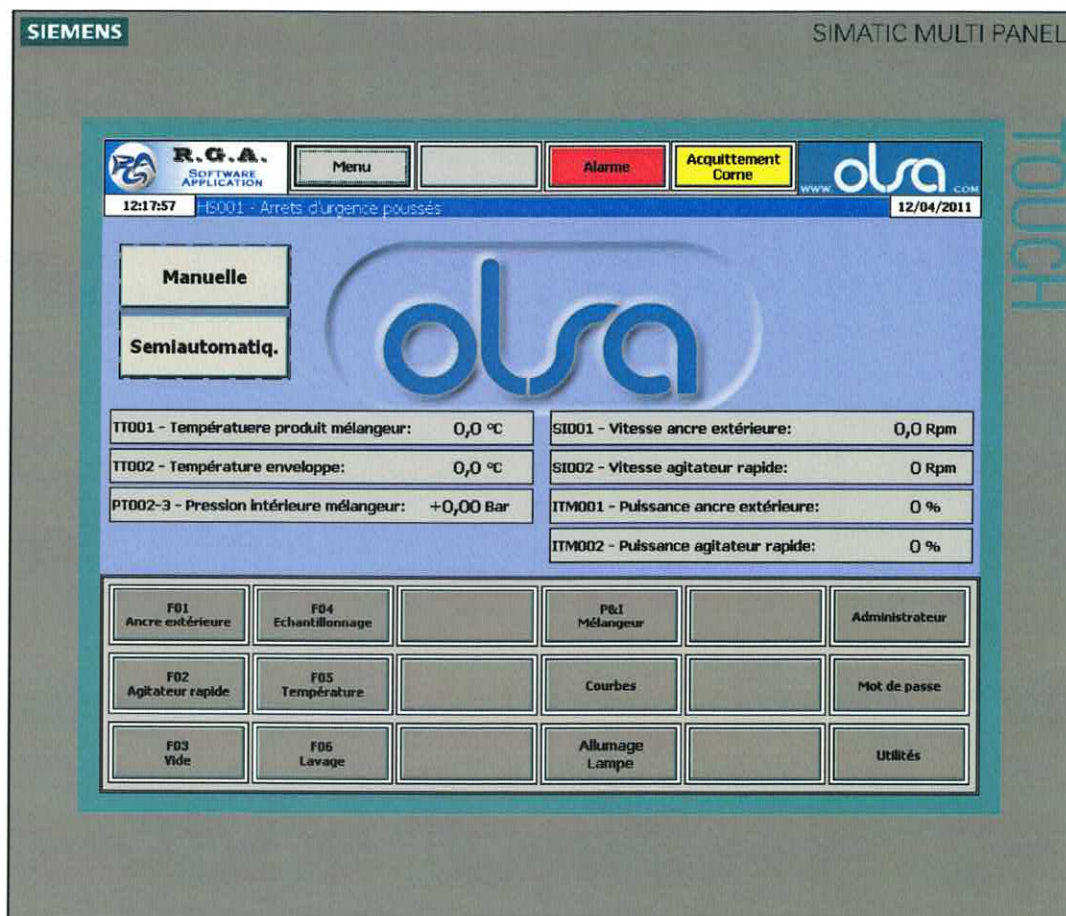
SIEMENS

SIMATIC MULTI PANEL

TOUCH

R.G.A. SOFTWARE APPLICATION

Menu

Alarme

Acquittement Corne

www. olsa .com

12:17:57

HS001 - Arrets d'urgence poussés

12/04/2011

Manuelle

Semiautomatiq.

olsa

TT001 - Températuere produit mélangeur: 0,0 °C

TT002 - Température enveloppe: 0,0 °C

PT002-3 - Pression intérieure mélangeur: +0,00 Bar

SI001 - Vitesse ancre extérieure: 0,0 Rpm

SI002 - Vitesse agitateur rapide: 0 Rpm

ITM001 - Puissance ancre extérieure: 0 %

ITM002 - Puissance agitateur rapide: 0 %

| F01 Ancre extérieure | F04 Echantillonnage | | P&I Mélangeur | | Administrateur |
|---|---|---|---|---|---|
| F02 Agitateur rapide | F05 Température | | Courbes | | Mot de passe |
| F03 Vide | F06 Lavage | | Allumage Lampe | | Utilités |